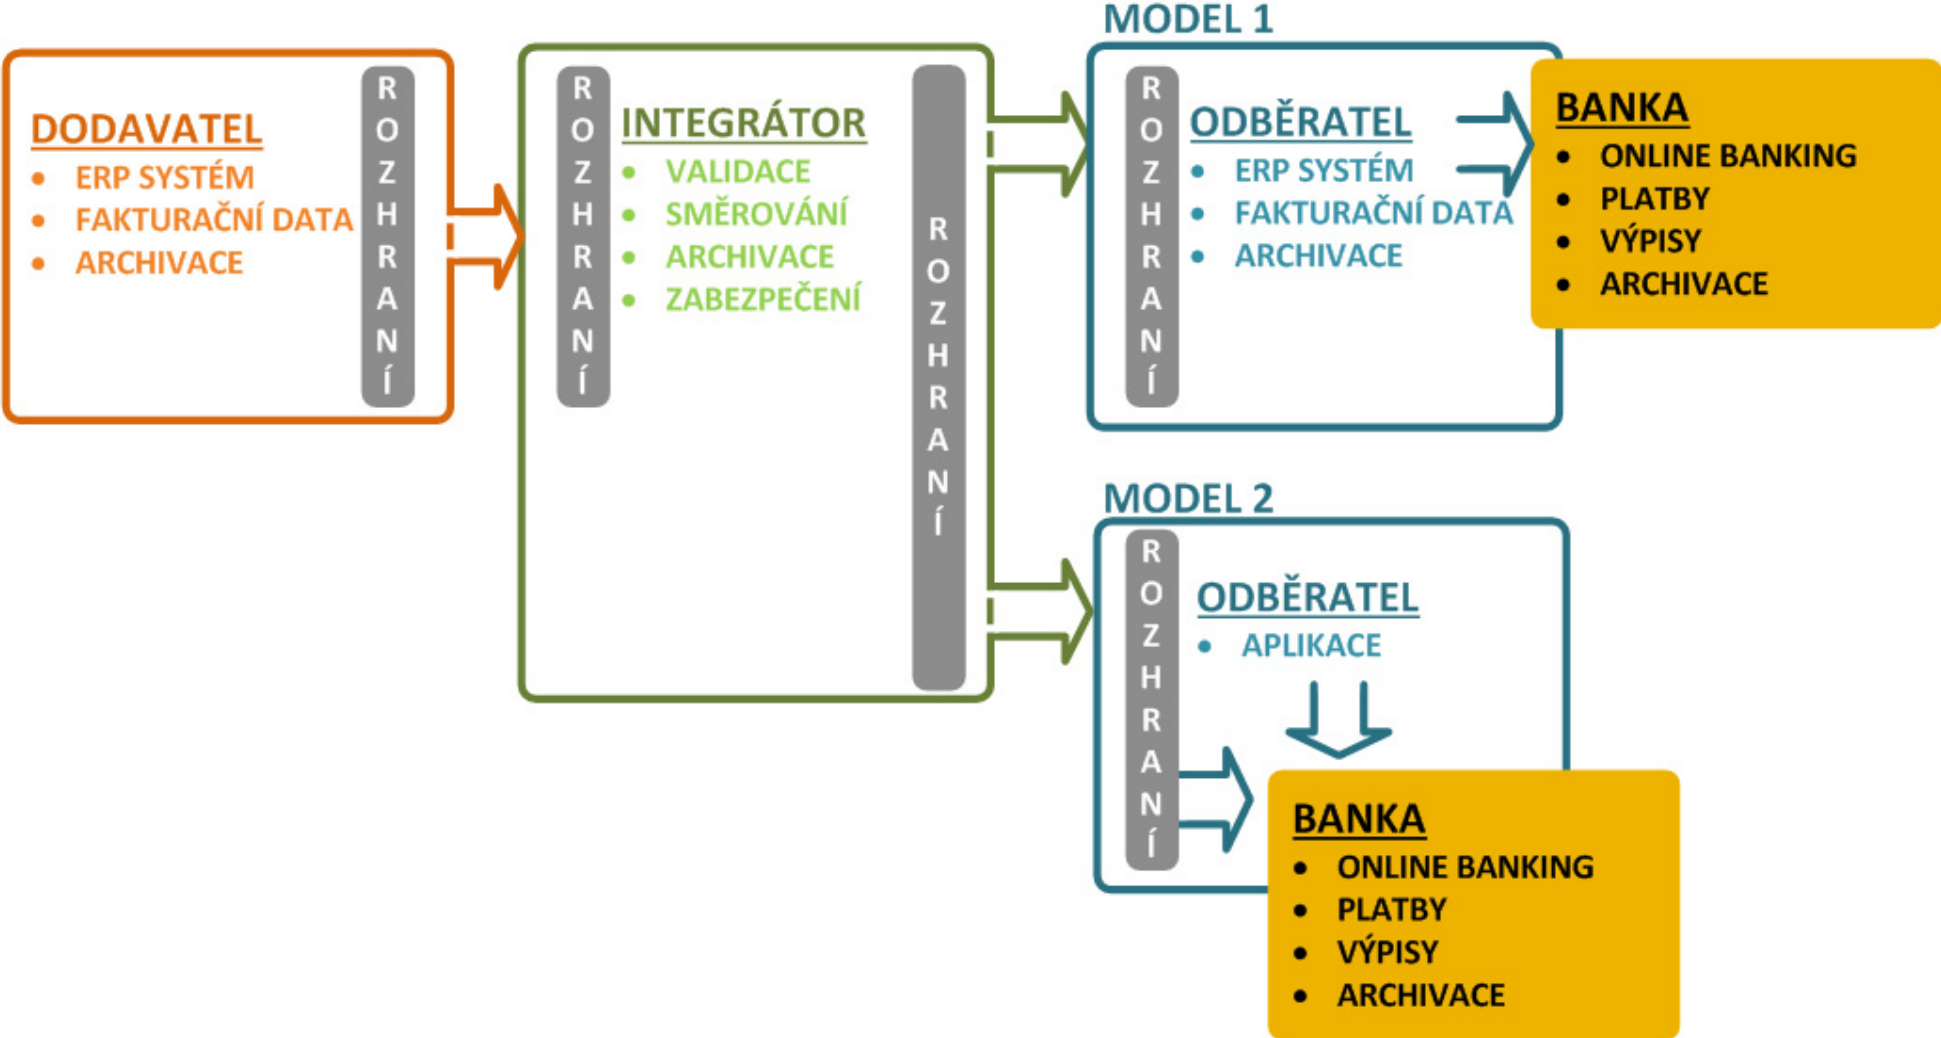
DODAVATEL
- ERP SYSTÉM
- FAKTURAČNÍ DATA
- ARCHIVACE

ROZHRANÍ

ROZHRANÍ

INTEGRÁTOR
- VALIDACE
- SMĚROVÁNÍ
- ARCHIVACE
- ZABEZPEČENÍ

ROZHRANÍ

MODEL 1

ROZHRANÍ

ODBĚRATEL
- ERP SYSTÉM
- FAKTURAČNÍ DATA
- ARCHIVACE

BANKA
- ONLINE BANKING
- PLATBY
- VÝPISY
- ARCHIVACE

MODEL 2

ROZHRANÍ

ODBĚRATEL
- APLIKACE

BANKA
- ONLINE BANKING
- PLATBY
- VÝPISY
- ARCHIVACE